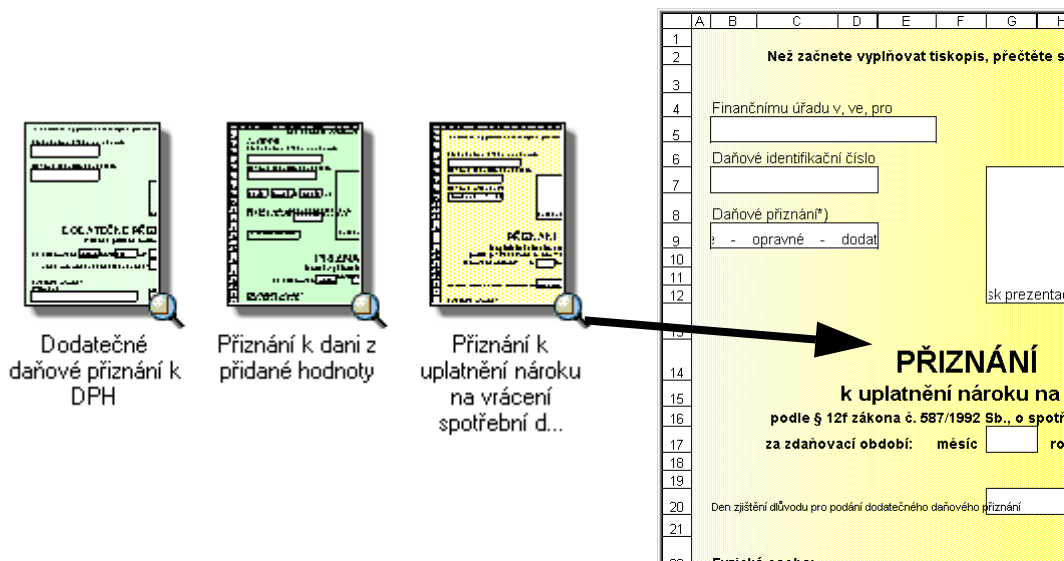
Dodatečné daňové přiznání k DPH

Přiznání k dani z přidané hodnoty

Přiznání k uplatnění nároku na vrácení spotřební d...

| | A | B | C | D | E | F | G | H |
|---|---|---|---|---|---|---|---|---|
| 1 | | | | | | | | |
| 2 | | | Než začnete vyplňovat tiskopis, přečtěte s | | | | | |
| 3 | | | | | | | | |
| 4 | | Finančnímu úřadu v, ve, pro | | | | | | |
| 5 | | | | | | | | |
| 6 | | Daňové identifikační číslo | | | | | | |
| 7 | | | | | | | | |
| 8 | | Daňové přiznání*) | | | | | | |
| 9 | | é - opravné - dodat | | | | | | |
| 10 | | | | | | | | |
| 11 | | | | | | | | |
| 12 | | | | | | | sk prezentac | |
| 13 | | | | | | | | |
| 14 | | | PŘIZNÁNÍ | | | | | |
| 15 | | | k uplatnění nároku na | | | | | |
| 16 | | | podle § 12f zákona č. 587/1992 Sb., o spotř | | | | | |
| 17 | | | za zdaňovací období: měsíc | | | | ro | |
| 18 | | | | | | | | |
| 19 | | | | | | | | |
| 20 | | Den zjištění důvodu pro podání dodatečného daňového přiznání | | | | | | |
| 21 | | | | | | | | |